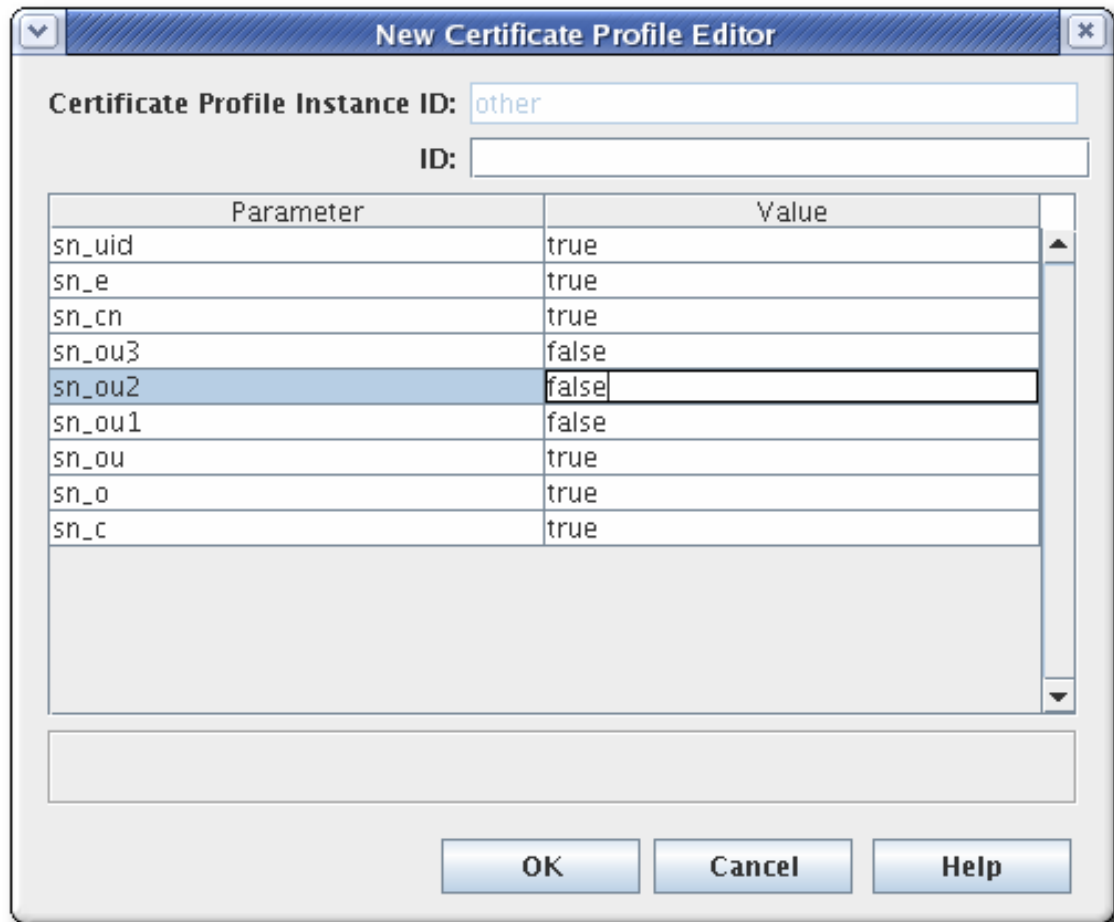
New Certificate Profile Editor

Certificate Profile Instance ID: other

ID:

| Parameter | Value |
|---|---|
| sn_uid | true |
| sn_e | true |
| sn_cn | true |
| sn_ou3 | false |
| sn_ou2 | false |
| sn_ou1 | false |
| sn_ou | true |
| sn_o | true |
| sn_c | true |

OK Cancel Help